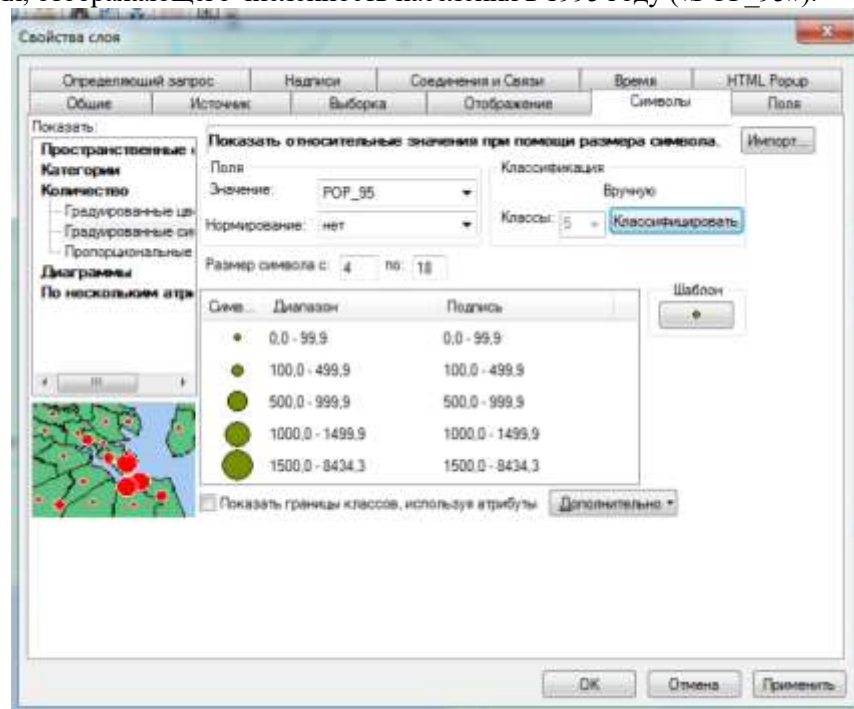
Свойства слоя

Определяющий запрос | Надписи | Соединения и Связи | Время | HTML Popup
Общие | Источник | Выборка | Отображение | Символы | Поля

Показать:
Пространственные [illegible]
Категории
Количество
Градуированные цв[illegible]
Градуированные си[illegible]
Пропорциональные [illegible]
Диаграммы
По нескольким атр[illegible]

Показать относительные значения при помощи размера символа.

Импорт...

Поля
Значение: POP_95
Нормирование: нет

Классификация
Вручную
Классы: 5
Классифицировать

Размер символа с: 4 по: 18

Шаблон

| Симв... | Диапазон | Подпись |
|---|---|---|
| | 0,0 - 99,9 | 0,0 - 99,9 |
| | 100,0 - 499,9 | 100,0 - 499,9 |
| | 500,0 - 999,9 | 500,0 - 999,9 |
| | 1000,0 - 1499,9 | 1000,0 - 1499,9 |
| | 1500,0 - 8434,3 | 1500,0 - 8434,3 |

Показать границы классов, используя атрибуты

Дополнительно

OK | Отмена | Применить